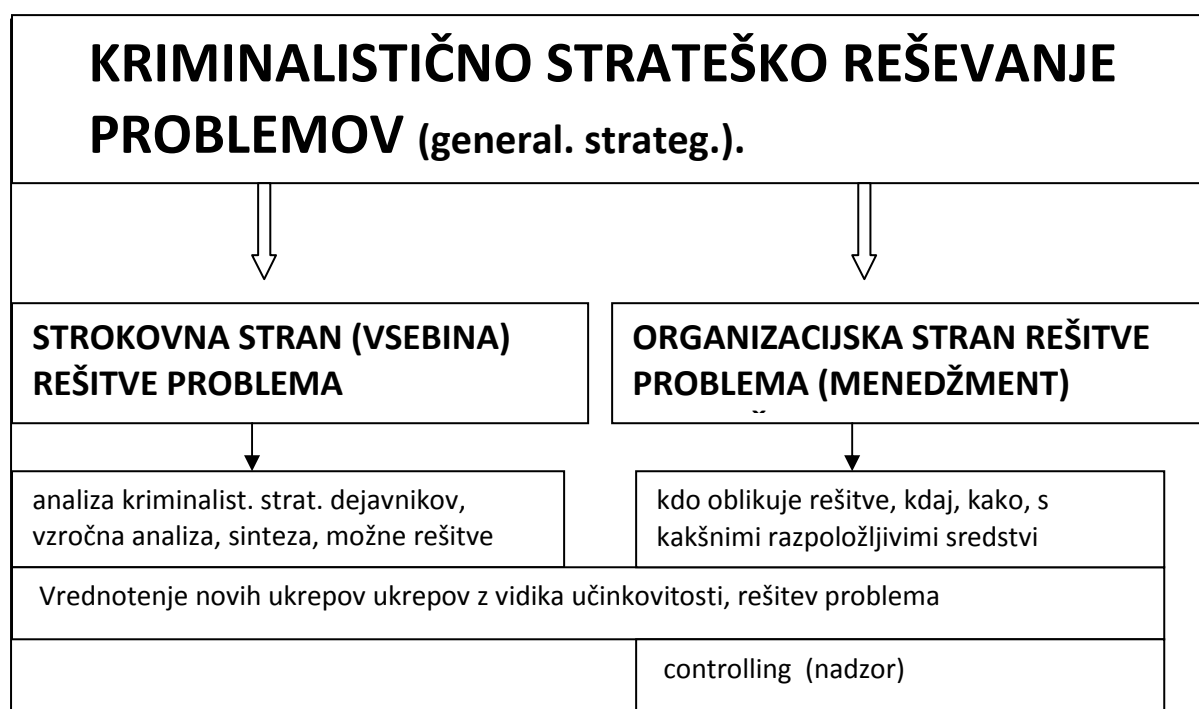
KRIMINALISTIČNO STRATEŠKO REŠEVANJE PROBLEMOV (general. strateg.).

STROKOVNA STRAN (VSEBINA) REŠITVE PROBLEMA

ORGANIZACIJSKA STRAN REŠITVE PROBLEMA (MENEDŽMENT)

analiza kriminalist. strat. dejavnikov, vzročna analiza, sinteza, možne rešitve

kdo oblikuje rešitve, kdaj, kako, s kakšnimi razpoložljivimi sredstvi

Vrednotenje novih ukrepov ukrepov z vidika učinkovitosti, rešitev problema

controlling (nadzor)